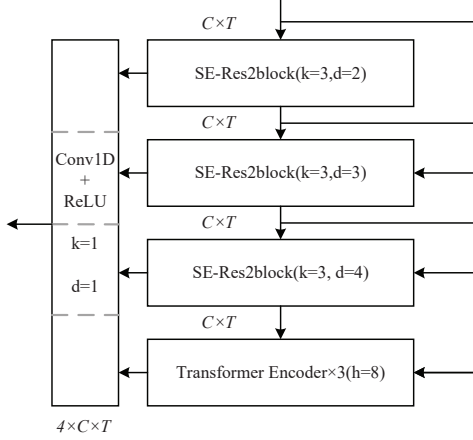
$C \times T$

SE-Res2block(k=3,d=2)

$C \times T$

SE-Res2block(k=3,d=3)

$C \times T$

SE-Res2block(k=3, d=4)

$C \times T$

Transformer Encoder×3(h=8)

Conv1D
+
ReLU

k=1

d=1

$4 \times C \times T$